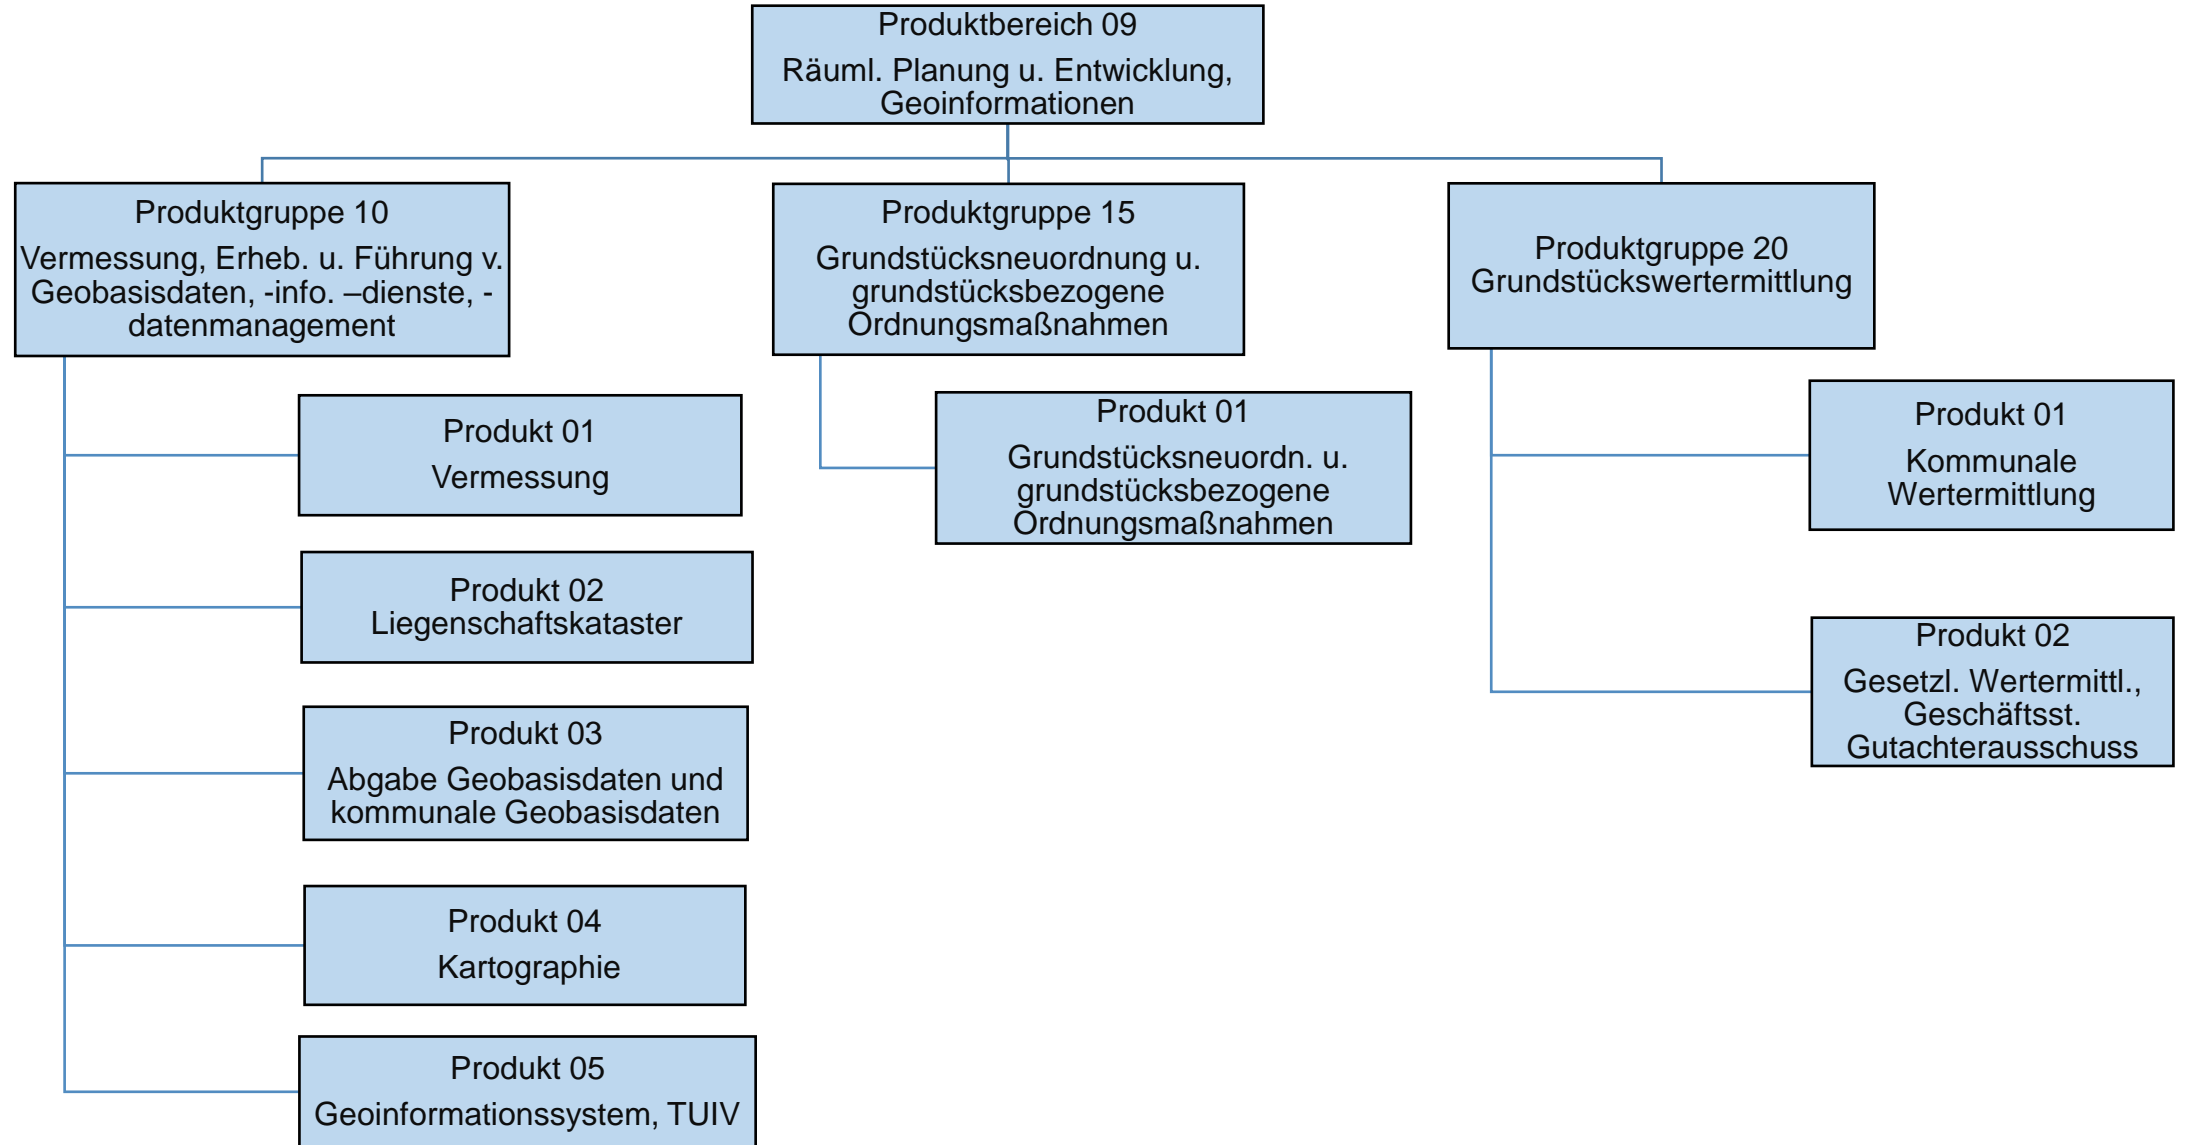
Produktbereich 09
Räuml. Planung u. Entwicklung, Geoinformationen

Produktgruppe 10
Vermessung, Erheb. u. Führung v. Geobasisdaten, -info. –dienste, -datenmanagement

Produkt 01
Vermessung

Produkt 02
Liegenschaftskataster

Produkt 03
Abgabe Geobasisdaten und kommunale Geobasisdaten

Produkt 04
Kartographie

Produkt 05
Geoinformationssystem, TUIV

Produktgruppe 15
Grundstücksneuordnung u. grundstücksbezogene Ordnungsmaßnahmen

Produkt 01
Grundstücksneuordn. u. grundstücksbezogene Ordnungsmaßnahmen

Produktgruppe 20
Grundstückswertermittlung

Produkt 01
Kommunale Wertermittlung

Produkt 02
Gesetzl. Wertermittl., Geschäftsst. Gutachterausschuss